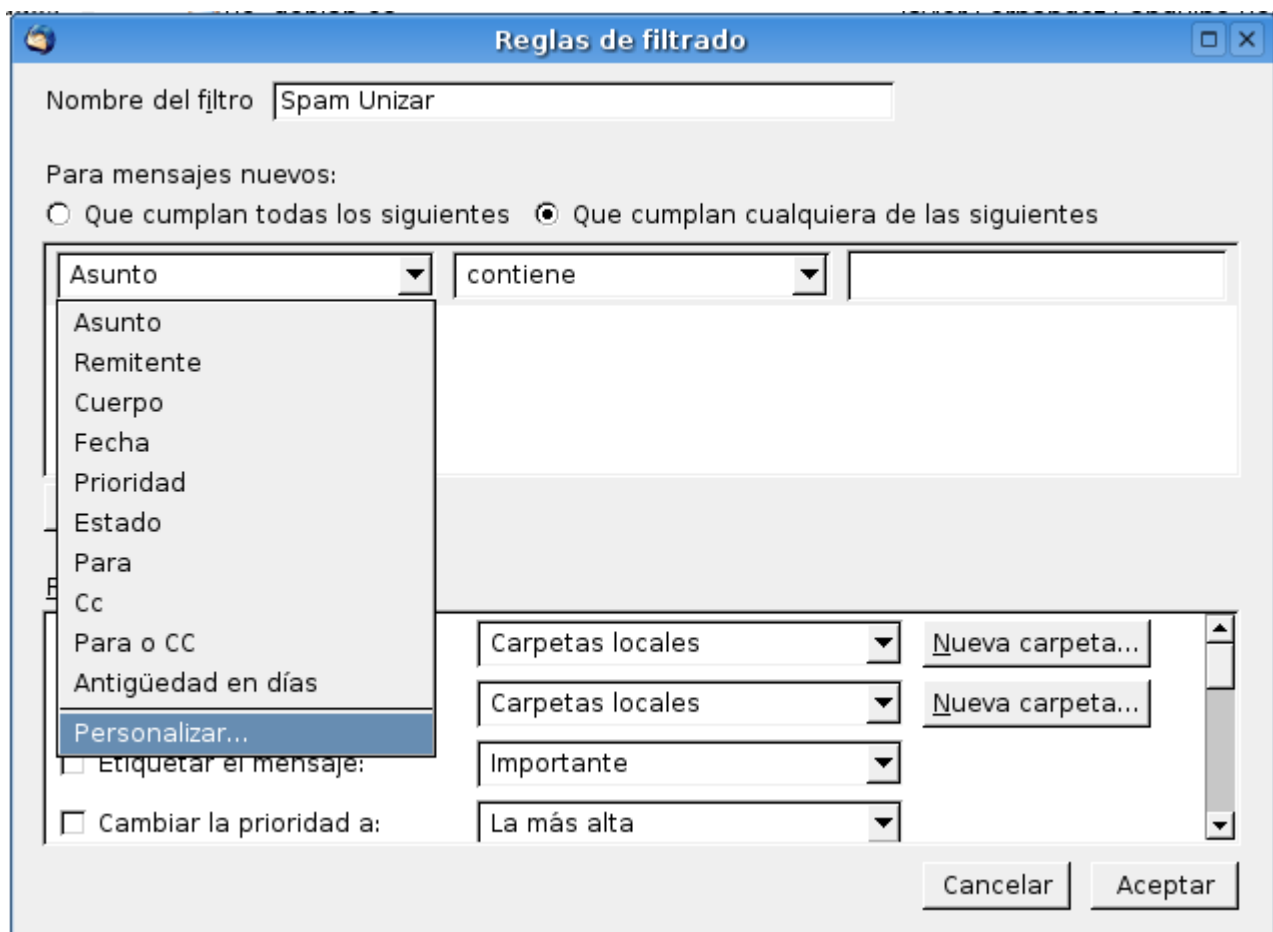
Reglas de filtrado

Nombre del filtro Spam Unizar

Para mensajes nuevos:
Que cumplan todas los siguientes Que cumplan cualquiera de las siguientes

Asunto
contiene

Asunto
Remitente
Cuerpo
Fecha
Prioridad
Estado
Para
Cc
Para o CC
Antigüedad en días
Personalizar...

Carpetas locales
Nueva carpeta...
Carpetas locales
Nueva carpeta...
Etiquetar el mensaje:
Importante
Cambiar la prioridad a:
La más alta

Cancelar
Aceptar